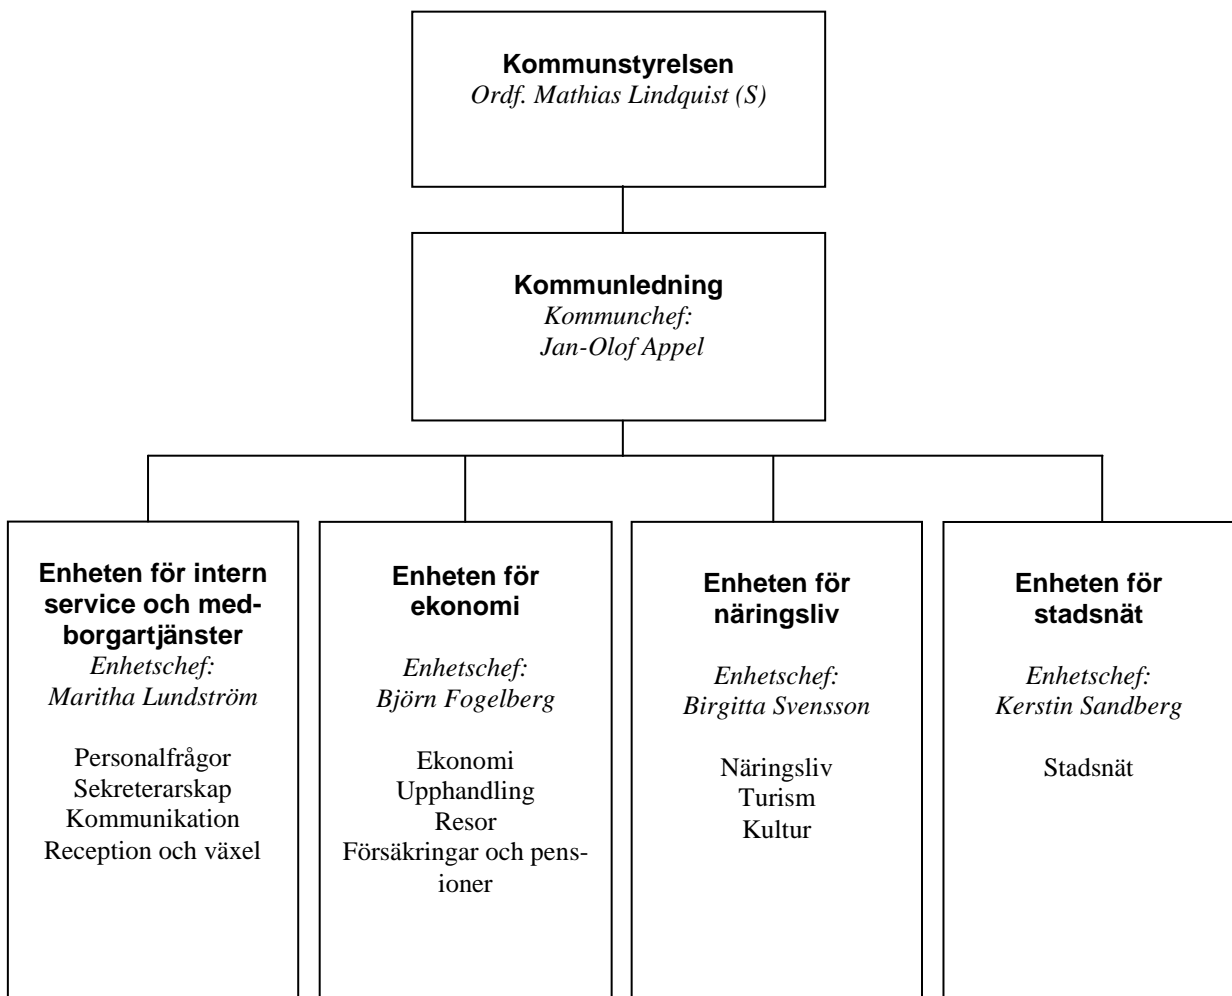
**Kommunstyrelsen**
*Ordf. Mathias Lindquist (S)*

**Kommunledning**
*Kommunchef:*
*Jan-Olof Appel*

**Enheten för intern service och medborgartjänster**
*Enhetschef:*
*Maritha Lundström*

Personalfrågor
Sekreterarskap
Kommunikation
Reception och växel

**Enheten för ekonomi**
*Enhetschef:*
*Björn Fogelberg*

Ekonomi
Upphandling
Resor
Försäkringar och pensioner

**Enheten för näringsliv**
*Enhetschef:*
*Birgitta Svensson*

Näringsliv
Turism
Kultur

**Enheten för stadsnät**
*Enhetschef:*
*Kerstin Sandberg*

Stadsnät